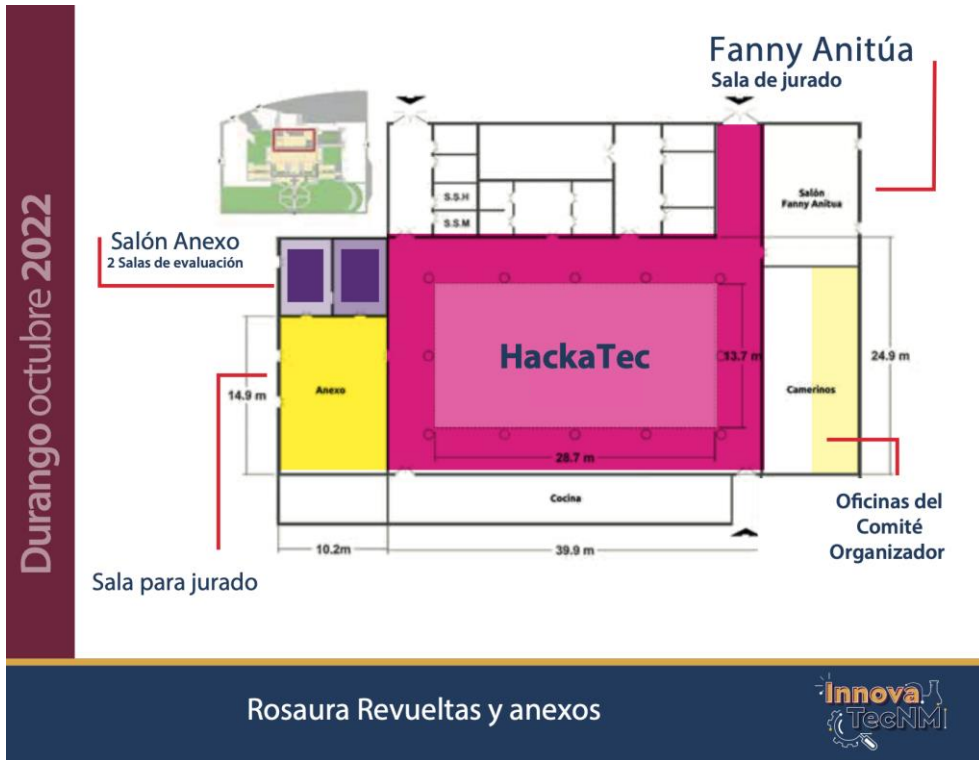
Durango octubre 2022

Fanny Anitúa
Sala de jurado

Salón Anexo
2 Salas de evaluación

S.S.H
S.S.M

Salón Fanny Anitua

HackaTec

13.7 m

24.9 m

14.9 m

Anexo

Camerinos

28.7 m

Cocina

10.2m

39.9 m

Oficinas del Comité Organizador

Sala para jurado

Rosaura Revueltas y anexos

Innova TecNM